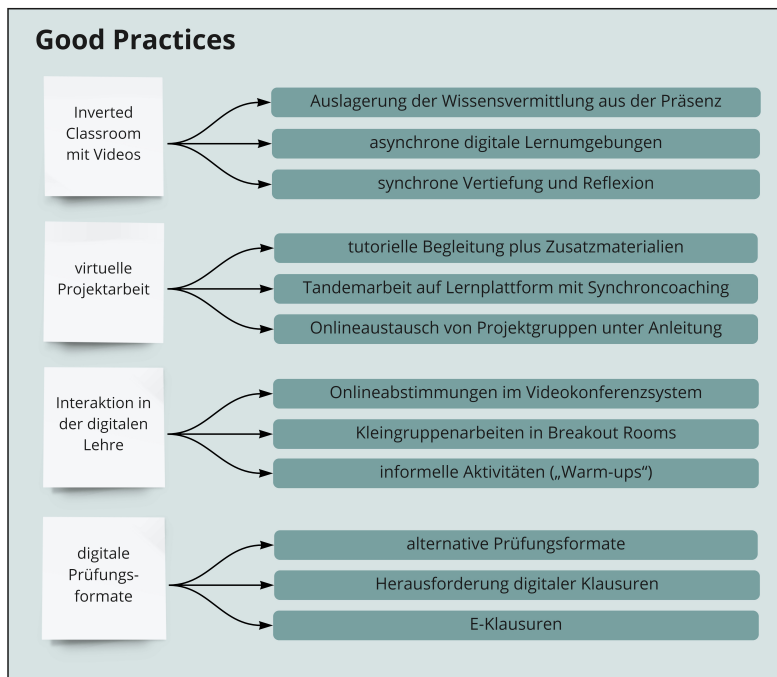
Good Practices

Inverted Classroom mit Videos

Auslagerung der Wissensvermittlung aus der Präsenz

asynchrone digitale Lernumgebungen

synchrone Vertiefung und Reflexion

virtuelle Projektarbeit

tutorielle Begleitung plus Zusatzmaterialien

Tandemarbeit auf Lernplattform mit Synchroncoaching

Onlineaustausch von Projektgruppen unter Anleitung

Interaktion in der digitalen Lehre

Onlineabstimmungen im Videokonferenzsystem

Kleingruppenarbeiten in Breakout Rooms

informelle Aktivitäten („Warm-ups")

digitale Prüfungs-formate

alternative Prüfungsformate

Herausforderung digitaler Klausuren

E-Klausuren